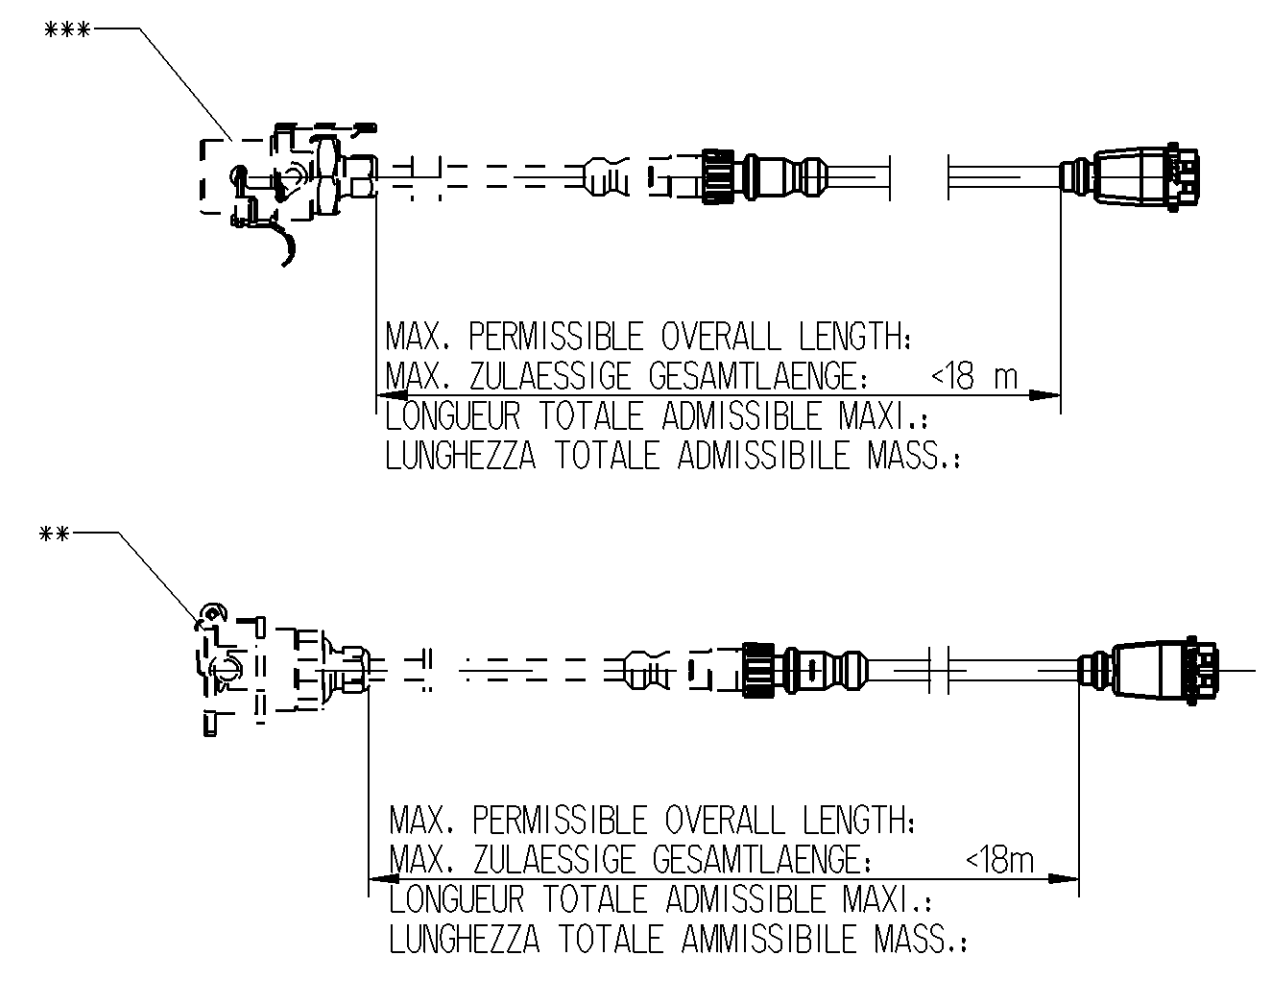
***

MAX. PERMISSIBLE OVERALL LENGTH:
MAX. ZULAESSIGE GESAMTLAENGE: <18 m
LONGUEUR TOTALE ADMISSIBLE MAXI.:
LUNGHEZZA TOTALE ADMISSIBILE MASS.:

**

MAX. PERMISSIBLE OVERALL LENGTH:
MAX. ZULAESSIGE GESAMTLAENGE: <18m
LONGUEUR TOTALE ADMISSIBLE MAXI.:
LUNGHEZZA TOTALE AMMISSIBILE MASS.: